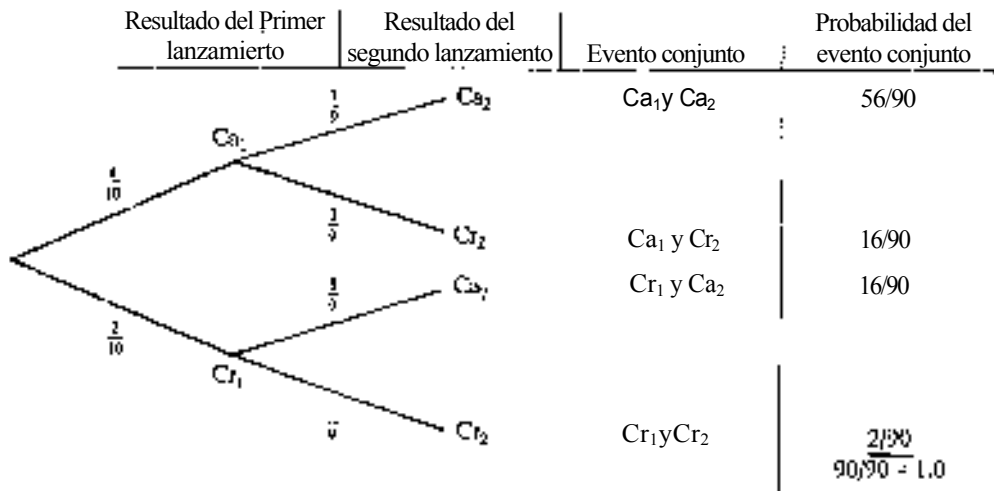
Resultado del Primer lanzamierto | Resultado del segundo lanzamiento | Evento conjunto | Probabilidad del evento conjunto

$\frac{7}{9}$ $Ca_2$ $Ca_1$ y $Ca_2$ 56/90

$Ca_1$

$\frac{8}{10}$

$\frac{2}{9}$ $Cr_2$ $Ca_1$ y $Cr_2$ 16/90

$\frac{8}{9}$ $Ca_2$ $Cr_1$ y $Ca_2$ 16/90

$\frac{2}{10}$

$Cr_1$

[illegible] $Cr_2$ $Cr_1$y$Cr_2$ 2/90

90/90 = 1.0